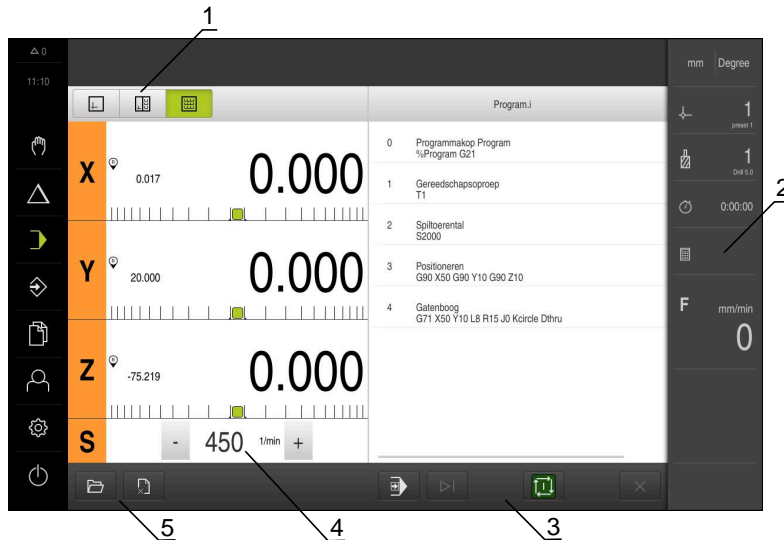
1

2

△ 0

11:10

Program.i

X 0.017 0.000

Y 20.000 0.000

Z -75.219 0.000

S - 450 1/min +

0 Programmakop Program %Program G21

1 Gereedschapsoproep T1

2 Spiltoerental S2000

3 Positioneren G90 X50 Y10 G90 Z10

4 Gatenboog G71 X50 Y10 L8 R15 J0 Kcircle Dthru

mm Degree

1 preset 1

1 Drill 5.0

0:00:00

F mm/min 0

5 4 3